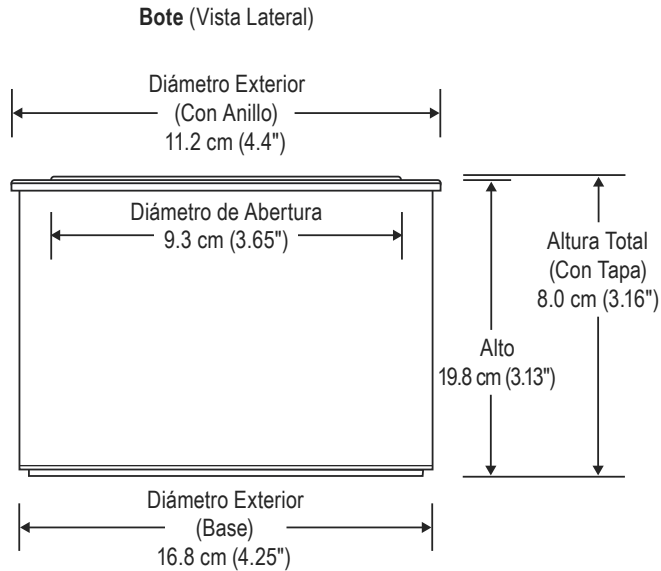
**Bote** (Vista Lateral)

Diámetro Exterior
(Con Anillo)
11.2 cm (4.4")

Diámetro de Abertura
9.3 cm (3.65")

Altura Total
(Con Tapa)
8.0 cm (3.16")

Alto
19.8 cm (3.13")

Diámetro Exterior
(Base)
16.8 cm (4.25")